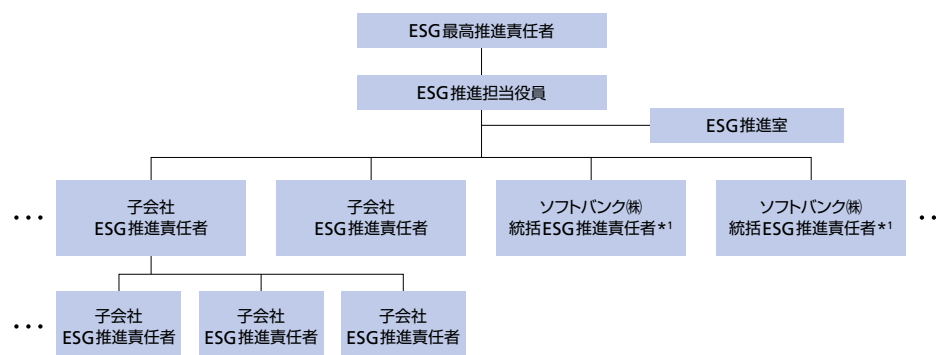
ESG最高推進責任者

ESG推進担当役員

ESG推進室

…

子会社
ESG推進責任者

子会社
ESG推進責任者

ソフトバンク㈱
統括ESG推進責任者$^{*1}$

ソフトバンク㈱
統括ESG推進責任者$^{*1}$

…

…

子会社
ESG推進責任者

子会社
ESG推進責任者

子会社
ESG推進責任者